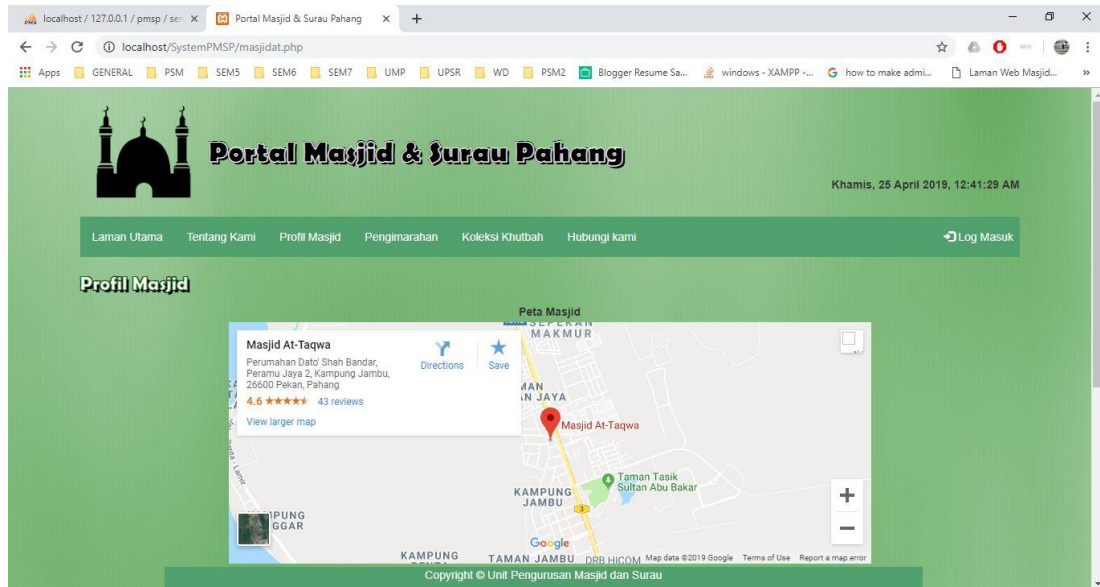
localhost / 127.0.0.1 / pmsp / se ×
Portal Masjid & Surau Pahang ×
+

localhost/SystemPMSP/masjidat.php

Apps GENERAL PSM SEM5 SEM6 SEM7 UMP UPSR WD PSM2 Blogger Resume Sa... windows - XAMPP -... how to make admi... Laman Web Masjid... »

Portal Masjid & Surau Pahang

Khamis, 25 April 2019, 12:41:29 AM

Laman Utama Tentang Kami Profil Masjid Pengimarahan Koleksi Khutbah Hubungi kami Log Masuk

Profil Masjid

Peta Masjid

Masjid At-Taqwa
Perumahan Dato' Shah Bandar, Peramu Jaya 2, Kampung Jambu, 26600 Pekan, Pahang
4.6 ★★★★★ 43 reviews
View larger map
Directions
Save

SEPERAN MAKMUR
MAN N JAYA
Masjid At-Taqwa
Taman Tasik Sultan Abu Bakar
KAMPUNG JAMBU
3
PUNG GGAR
KAMPUNG
TAMAN JAMBU
DRB HICOM
Google
Map data ©2019 Google Terms of Use Report a map error
+
−

Copyright © Unit Pengurusan Masjid dan Surau